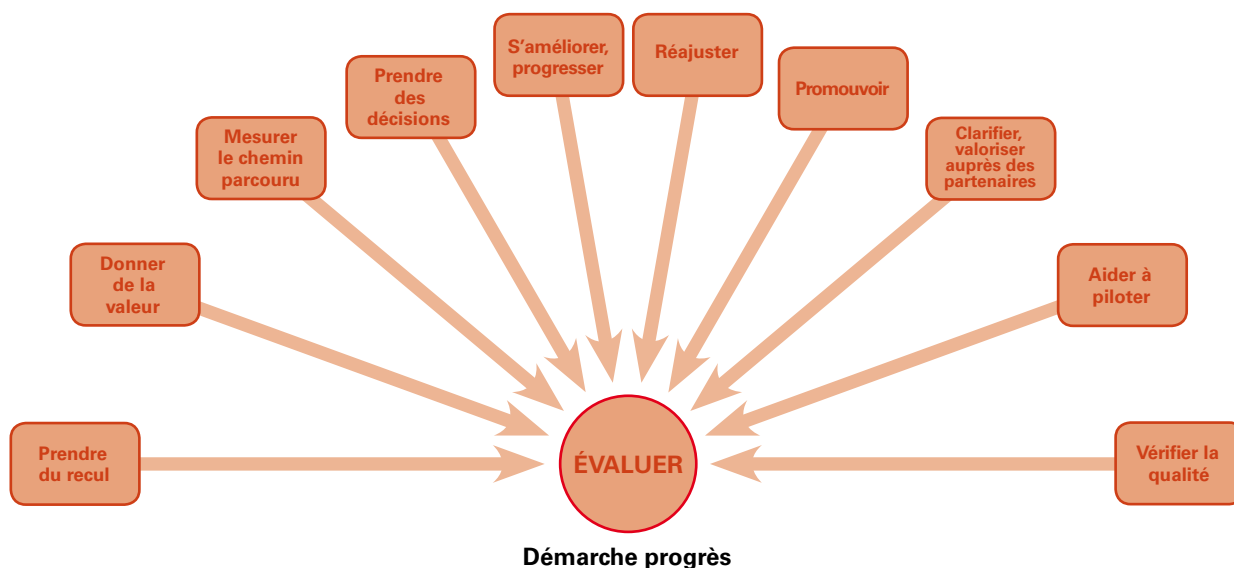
Prendre du recul

Donner de la valeur

Mesurer le chemin parcouru

Prendre des décisions

S'améliorer, progresser

Réajuster

Promouvoir

Clarifier, valoriser auprès des partenaires

Aider à piloter

Vérifier la qualité

ÉVALUER

Démarche progrès